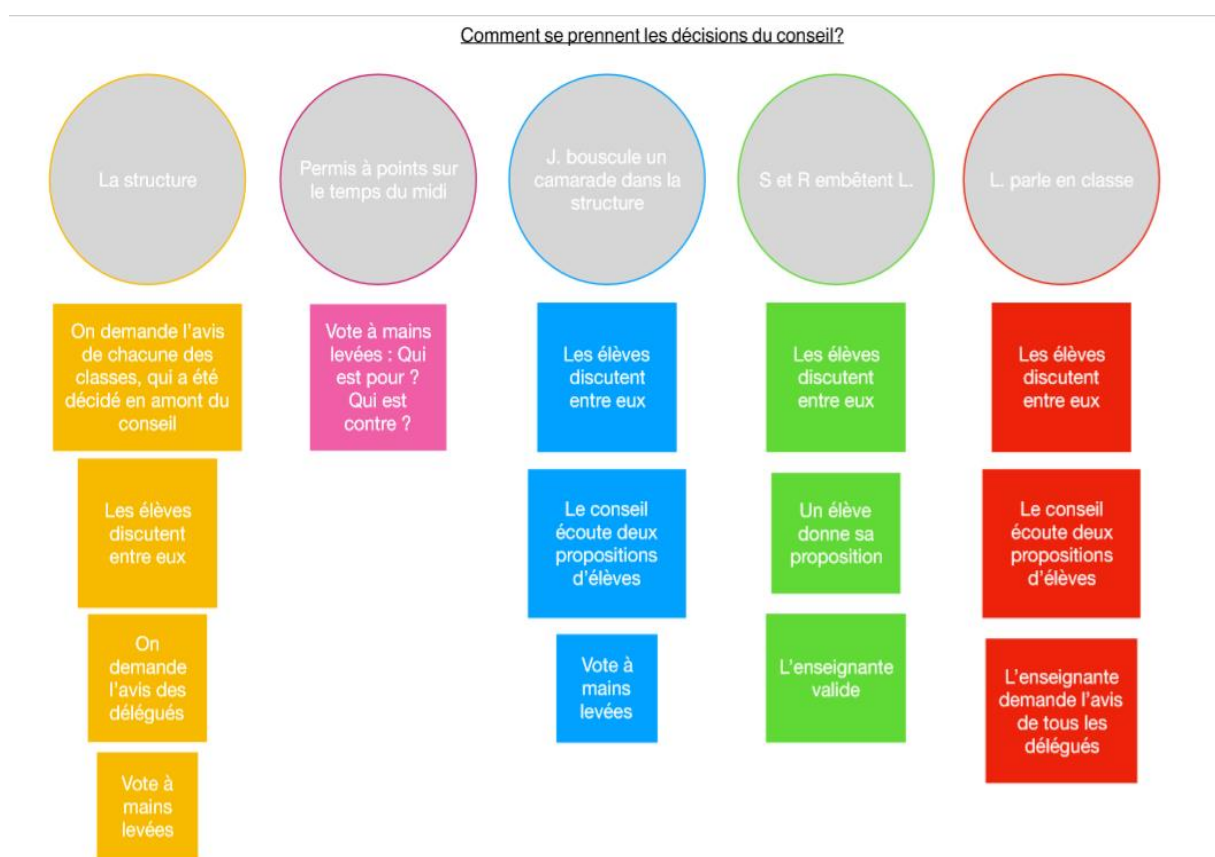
Comment se prennent les décisions du conseil?

La structure

On demande l'avis de chacune des classes, qui a été décidé en amont du conseil

Les élèves discutent entre eux

On demande l'avis des délégués

Vote à mains levées

Permis à points sur le temps du midi

Vote à mains levées : Qui est pour ? Qui est contre ?

J. bouscule un camarade dans la structure

Les élèves discutent entre eux

Le conseil écoute deux propositions d'élèves

Vote à mains levées

S et R embêtent L.

Les élèves discutent entre eux

Un élève donne sa proposition

L'enseignante valide

L. parle en classe

Les élèves discutent entre eux

Le conseil écoute deux propositions d'élèves

L'enseignante demande l'avis de tous les délégués